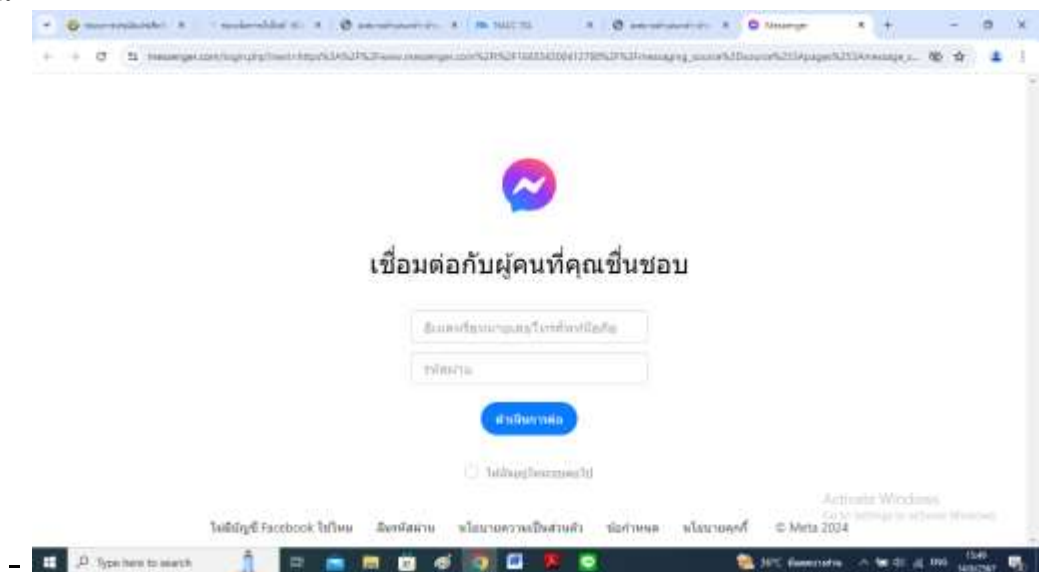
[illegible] | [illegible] | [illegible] | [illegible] | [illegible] | Messenger

messenger.com/login.php?next=https%3A%2F%2Fwww.messenger.com%2F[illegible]

เชื่อมต่อกับผู้คนที่คุณชื่นชอบ

อีเมลหรือหมายเลขโทรศัพท์มือถือ

รหัสผ่าน

ดำเนินการต่อ

ให้ฉันอยู่ในระบบต่อไป

ไม่มีบัญชี Facebook ใช่ไหม   ลืมรหัสผ่าน   นโยบายความเป็นส่วนตัว   ข้อกำหนด   นโยบายคุกกี้   © Meta 2024

Activate Windows
Go to Settings to activate Windows.

Type here to search

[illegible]

-